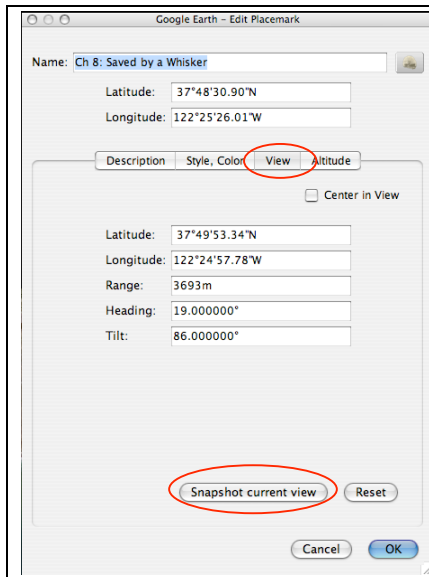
Google Earth - Edit Placemark

Name: Ch 8: Saved by a Whisker

Latitude: 37°48'30.90"N

Longitude: 122°25'26.01"W

Description | Style, Color | View | Altitude

Center in View

Latitude: 37°49'53.34"N

Longitude: 122°24'57.78"W

Range: 3693m

Heading: 19.000000°

Tilt: 86.000000°

Snapshot current view

Reset

Cancel

OK